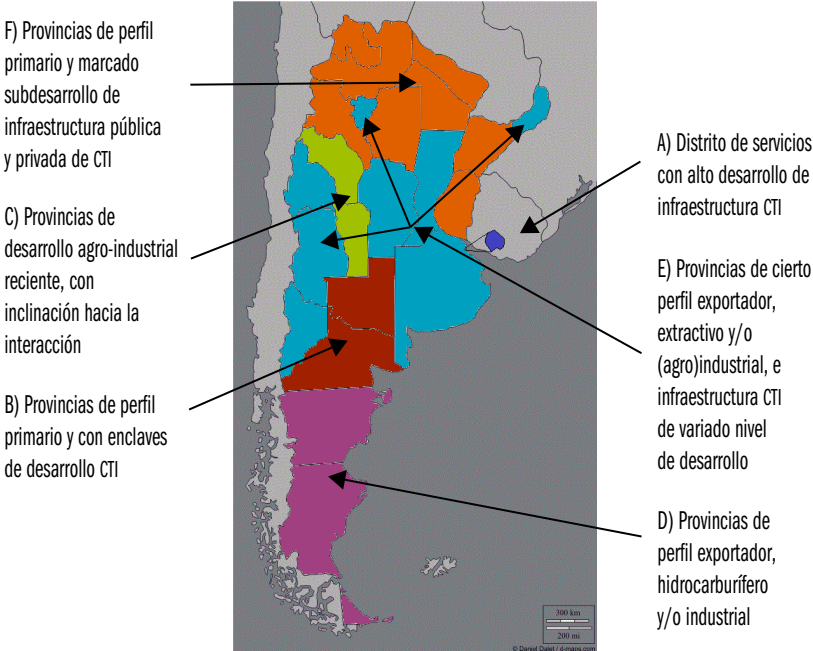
F) Provincias de perfil primario y marcado subdesarrollo de infraestructura pública y privada de CTI

C) Provincias de desarrollo agro-industrial reciente, con inclinación hacia la interacción

B) Provincias de perfil primario y con enclaves de desarrollo CTI

A) Distrito de servicios con alto desarrollo de infraestructura CTI

E) Provincias de cierto perfil exportador, extractivo y/o (agro)industrial, e infraestructura CTI de variado nivel de desarrollo

D) Provincias de perfil exportador, hidrocarburífero y/o industrial

300 km
200 mi
© Daniel Dalet / d-maps.com